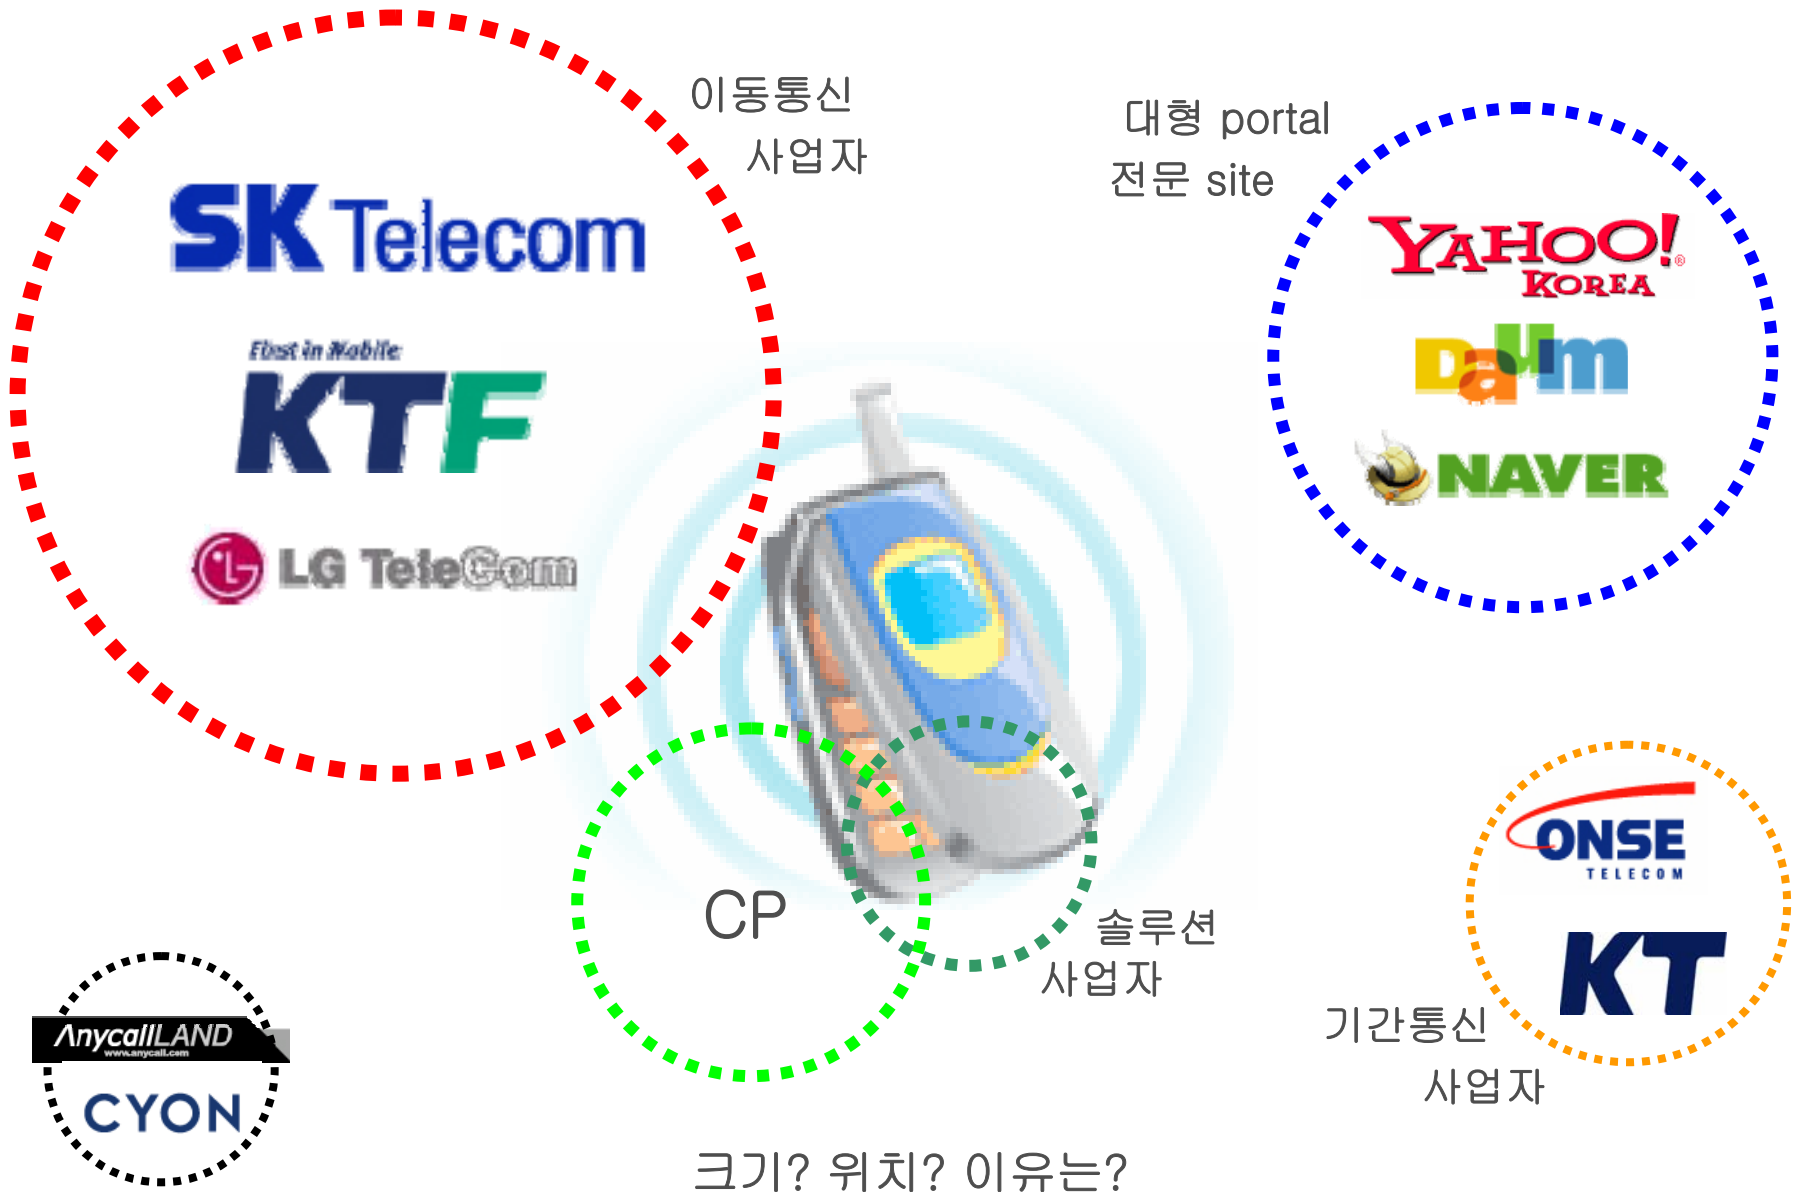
이동통신
사업자

SK Telecom

First in Mobile
KTF

LG TeleCom

대형 portal
전문 site

YAHOO! KOREA

Daum

NAVER

CP

솔루션
사업자

ONSE TELECOM

KT

기간통신
사업자

AnycallLAND
www.anycall.com

CYON

크기? 위치? 이유는?